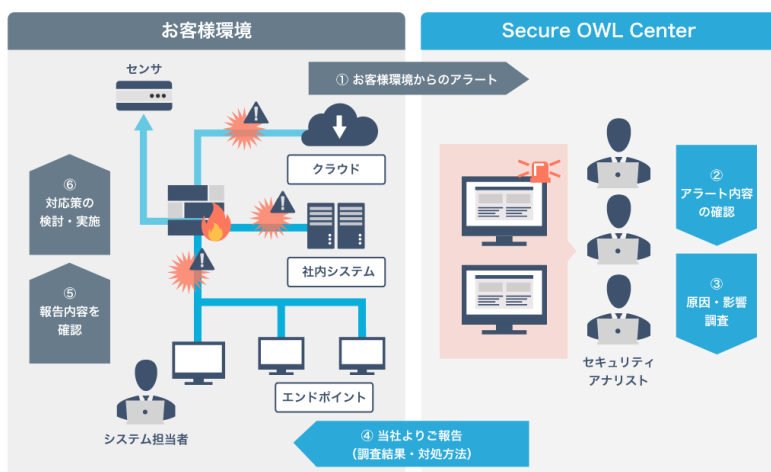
お客様環境

Secure OWL Center

センサ

① お客様環境からのアラート

クラウド

⑥ 対応策の検討・実施

社内システム

⑤ 報告内容を確認

エンドポイント

システム担当者

② アラート内容の確認

③ 原因・影響調査

セキュリティアナリスト

④ 当社よりご報告
(調査結果・対処方法)